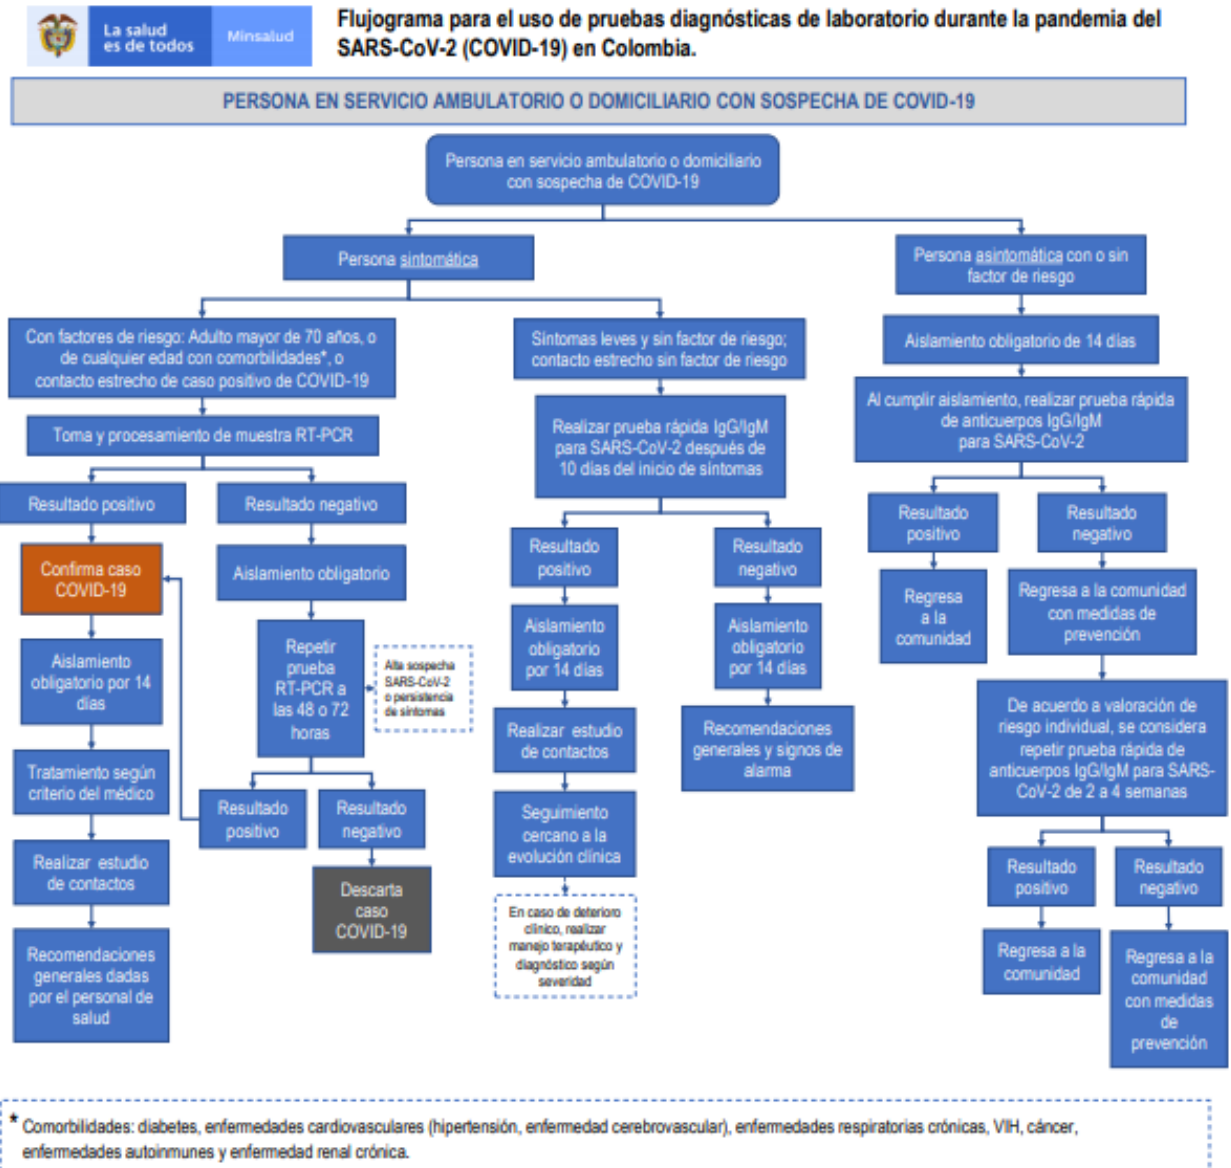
La salud es de todos

Minsalud

Flujograma para el uso de pruebas diagnósticas de laboratorio durante la pandemia del SARS-CoV-2 (COVID-19) en Colombia.

PERSONA EN SERVICIO AMBULATORIO O DOMICILIARIO CON SOSPECHA DE COVID-19

Persona en servicio ambulatorio o domiciliario con sospecha de COVID-19

Persona sintomática

Con factores de riesgo: Adulto mayor de 70 años, o de cualquier edad con comorbilidades*, o contacto estrecho de caso positivo de COVID-19

Toma y procesamiento de muestra RT-PCR

Resultado positivo

Confirma caso COVID-19

Aislamiento obligatorio por 14 días

Tratamiento según criterio del médico

Realizar estudio de contactos

Recomendaciones generales dadas por el personal de salud

Resultado negativo

Aislamiento obligatorio

Repetir prueba RT-PCR a las 48 o 72 horas

Alta sospecha SARS-CoV-2 o persistencia de síntomas

Resultado positivo

Resultado negativo

Descarta caso COVID-19

Síntomas leves y sin factor de riesgo; contacto estrecho sin factor de riesgo

Realizar prueba rápida IgG/IgM para SARS-CoV-2 después de 10 días del inicio de síntomas

Resultado positivo

Aislamiento obligatorio por 14 días

Realizar estudio de contactos

Seguimiento cercano a la evolución clínica

En caso de deterioro clínico, realizar manejo terapéutico y diagnóstico según severidad

Resultado negativo

Aislamiento obligatorio por 14 días

Recomendaciones generales y signos de alarma

Persona asintomática con o sin factor de riesgo

Aislamiento obligatorio de 14 días

Al cumplir aislamiento, realizar prueba rápida de anticuerpos IgG/IgM para SARS-CoV-2

Resultado positivo

Regresa a la comunidad

Resultado negativo

Regresa a la comunidad con medidas de prevención

De acuerdo a valoración de riesgo individual, se considera repetir prueba rápida de anticuerpos IgG/IgM para SARS-CoV-2 de 2 a 4 semanas

Resultado positivo

Regresa a la comunidad

Resultado negativo

Regresa a la comunidad con medidas de prevención

* Comorbilidades: diabetes, enfermedades cardiovasculares (hipertensión, enfermedad cerebrovascular), enfermedades respiratorias crónicas, VIH, cáncer, enfermedades autoinmunes y enfermedad renal crónica.